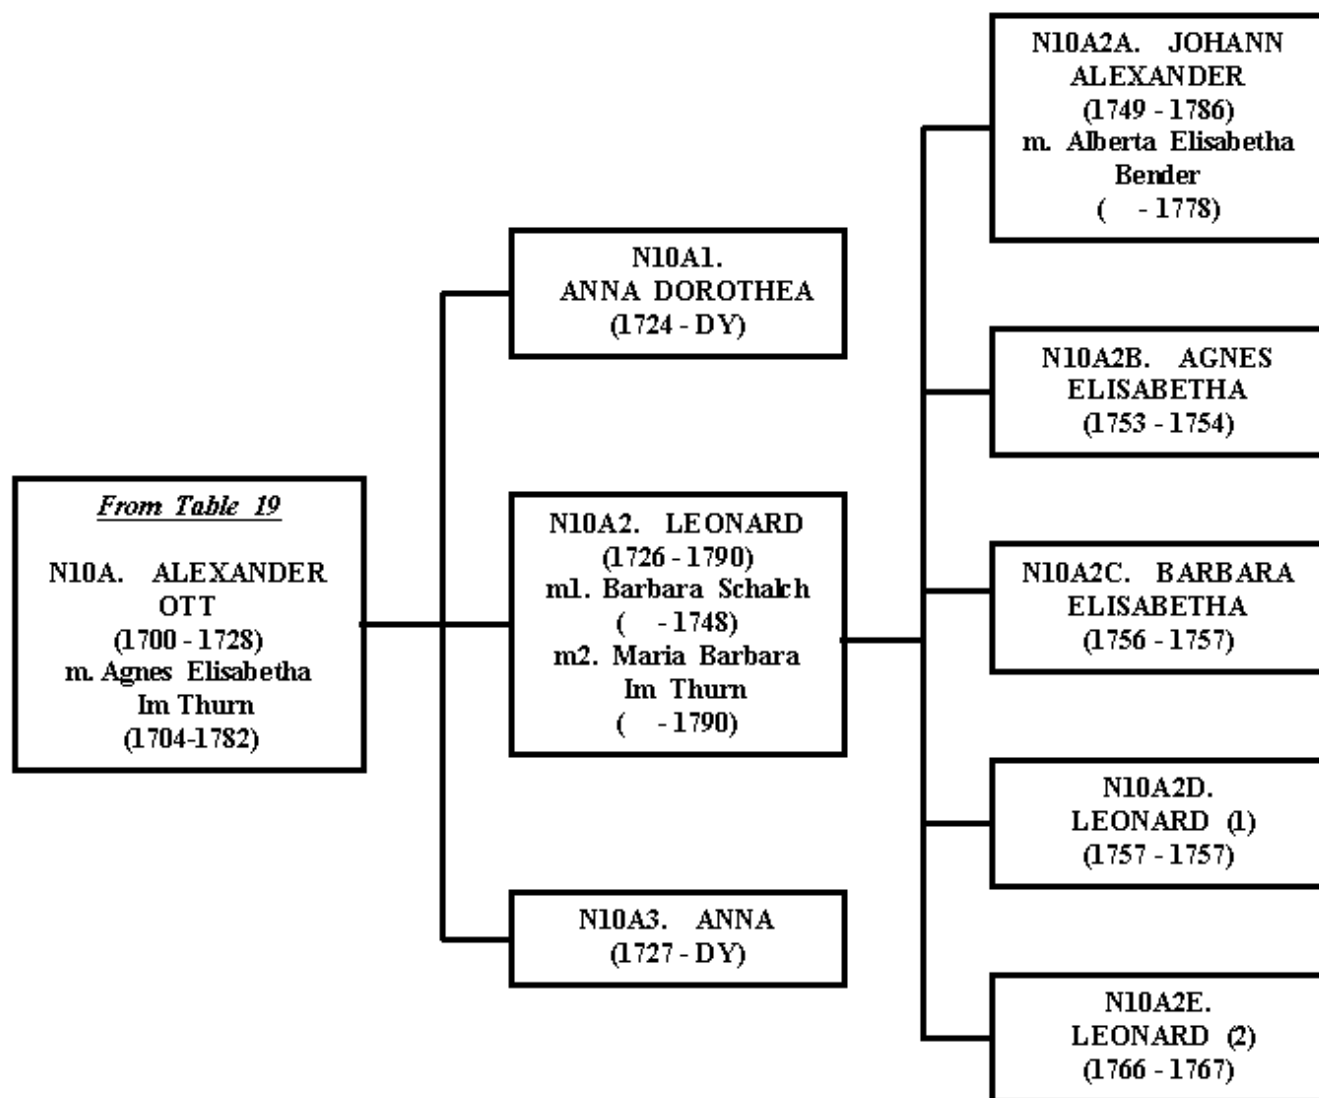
From Table 19

N10A. ALEXANDER OTT
(1700 - 1728)
m. Agnes Elisabetha Im Thurn
(1704-1782)

N10A1. ANNA DOROTHEA
(1724 - DY)

N10A2. LEONARD
(1726 - 1790)
m1. Barbara Schalch
( - 1748)
m2. Maria Barbara Im Thurn
( - 1790)

N10A3. ANNA
(1727 - DY)

N10A2A. JOHANN ALEXANDER
(1749 - 1786)
m. Alberta Elisabetha Bender
( - 1778)

N10A2B. AGNES ELISABETHA
(1753 - 1754)

N10A2C. BARBARA ELISABETHA
(1756 - 1757)

N10A2D. LEONARD (1)
(1757 - 1757)

N10A2E. LEONARD (2)
(1766 - 1767)